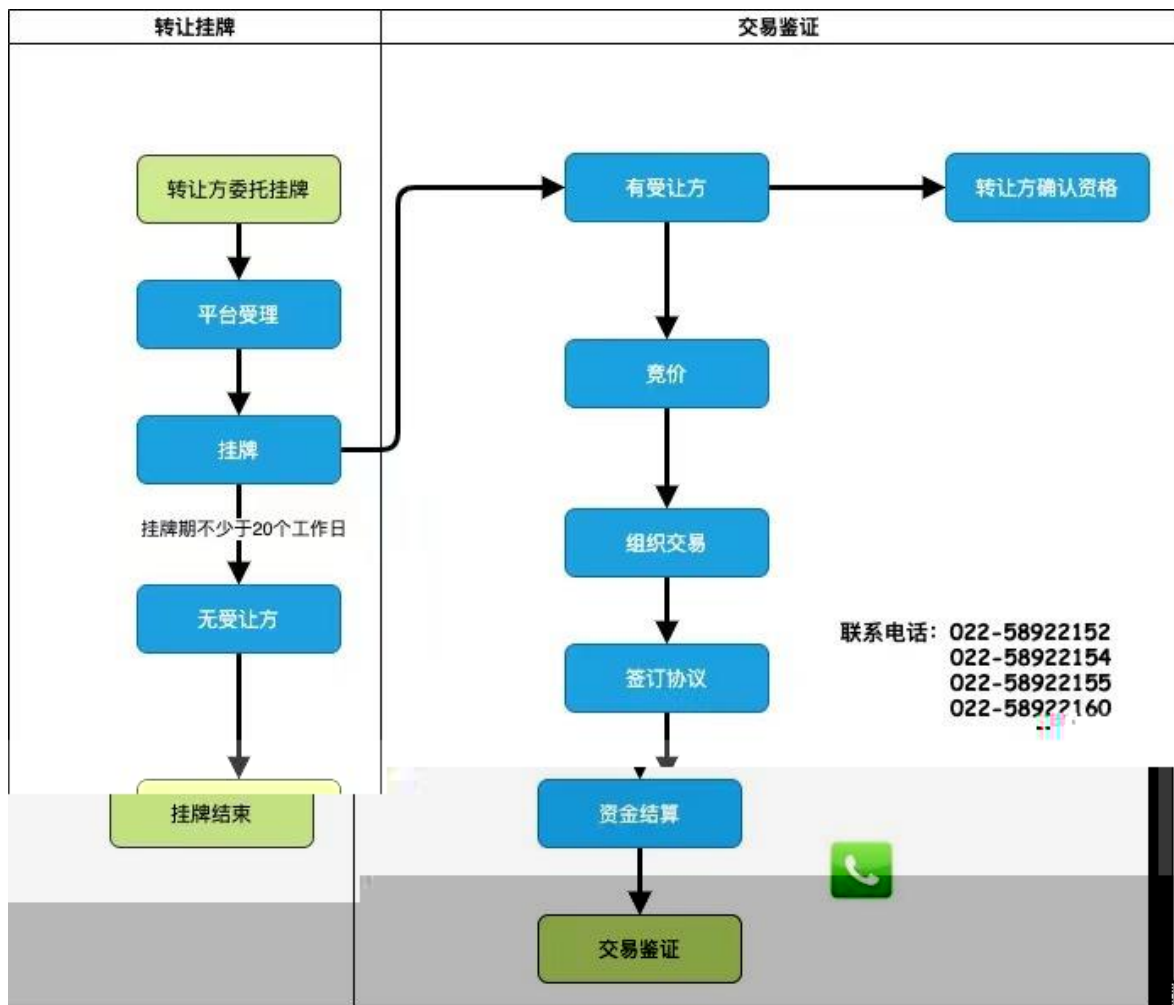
转让挂牌

交易鉴证

转让方委托挂牌

平台受理

挂牌

挂牌期不少于20个工作日

无受让方

挂牌结束

有受让方

转让方确认资格

竞价

组织交易

签订协议

资金结算

交易鉴证

联系电话：022-58922152
022-58922154
022-58922155
022-58922160